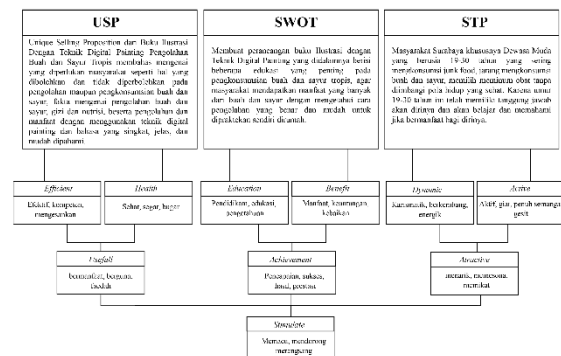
USP

Unique Selling Proposition dari Buku Ilustrasi Dengan Teknik Digital Painting Pengolahan Buah dan Sayur Tropis membahas mengenai yang diperlukan masyarakat seperti hal yang diolehkan dan tidak diperbolehkan pada pengolahan maupun pengkonsumsian buah dan sayur, fakta mengenai pengolahan buah dan sayur, gizi dan nutrisi, beserta pengolahan dan manfaat dengan menggunakan teknik digital painting dan bahasa yang singkat, jelas, dan mudah dipahami.

SWOT

Membuat perancangan buku Ilustrasi dengan Teknik Digital Painting yang didalamnya berisi beberapa edukasi yang penting pada pengkonsumsian buah dan sayur tropis, agar masyarakat mendapatkan manfaat yang banyak dari buah dan sayur dengan mengetahui cara pengolahan yang benar dan mudah untuk dipraktekan sendiri dirumah.

STP

Masyarakat Surabaya khususnya Dewasa Muda yang berusia 19-30 tahun yang sering mengkonsumsi junk food, jarang mengkonsumsi buah dan sayur, memiliki pemikiran obat maupun diimbangi pola hidup yang sehat. Karena umur 19-30 tahun ini telah memiliki tanggung jawab akan dirinya dan dapat belajar dan memahami jika bermanfaat bagi dirinya.

Efficient
Efektif, kompeten, menguntungkan

Health
Sehat, segar, bugar

Education
Pendidikan, edukasi, pengetahuan

Benefit
Manfaat, keuntungan, kebaikan

Dynamic
Kenamaan, berkembang, energik

Active
Aktif, giat, penuh semangat, gesit

Useful
bermanfaat, berguna, faedah

Achievement
Pencapaian, sukses, hasil, prestasi

Atractive
menarik, mempesona, memikat

Stimulate
Memacu, mendorong merangsang